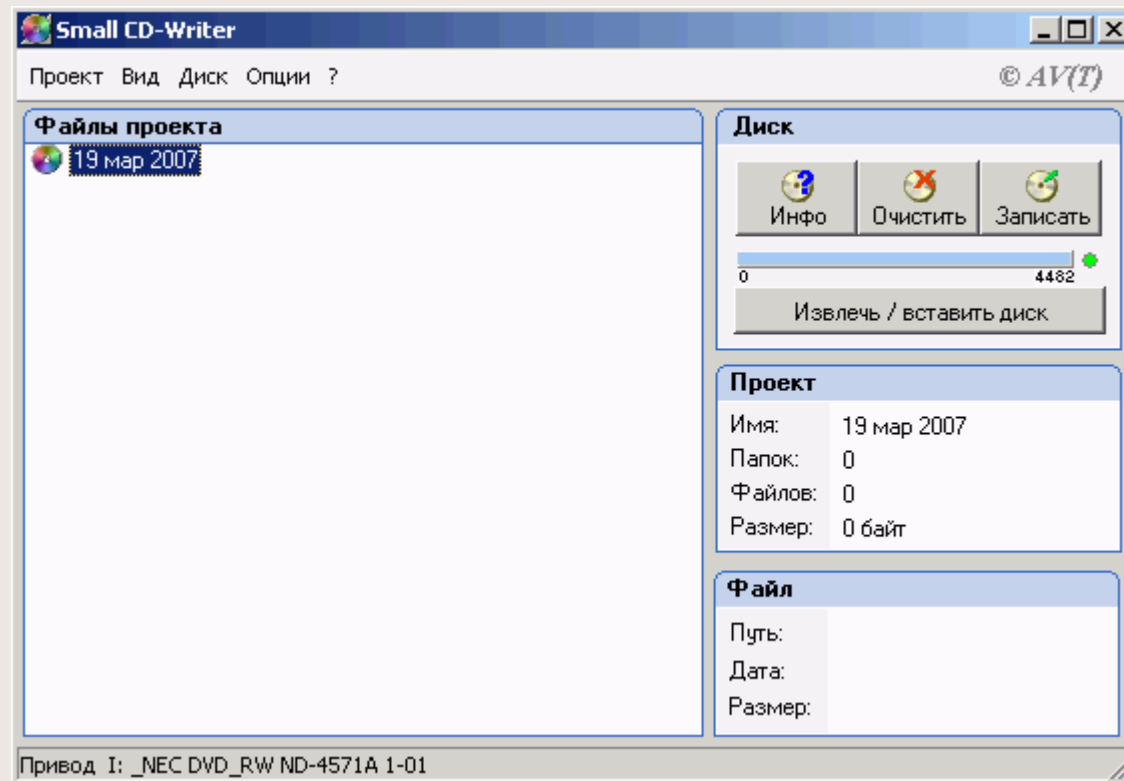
Small CD-Writer

Проект Вид Диск Опции ?

© AV(T)

Файлы проекта

19 мар 2007

Диск

Инфо Очистить Записать

0 4482

Извлечь / вставить диск

Проект

| Имя: | 19 мар 2007 |
|---|---|
| Папок: | 0 |
| Файлов: | 0 |
| Размер: | 0 байт |

Файл

Путь:

Дата:

Размер:

Привод I: _NEC DVD_RW ND-4571A 1-01